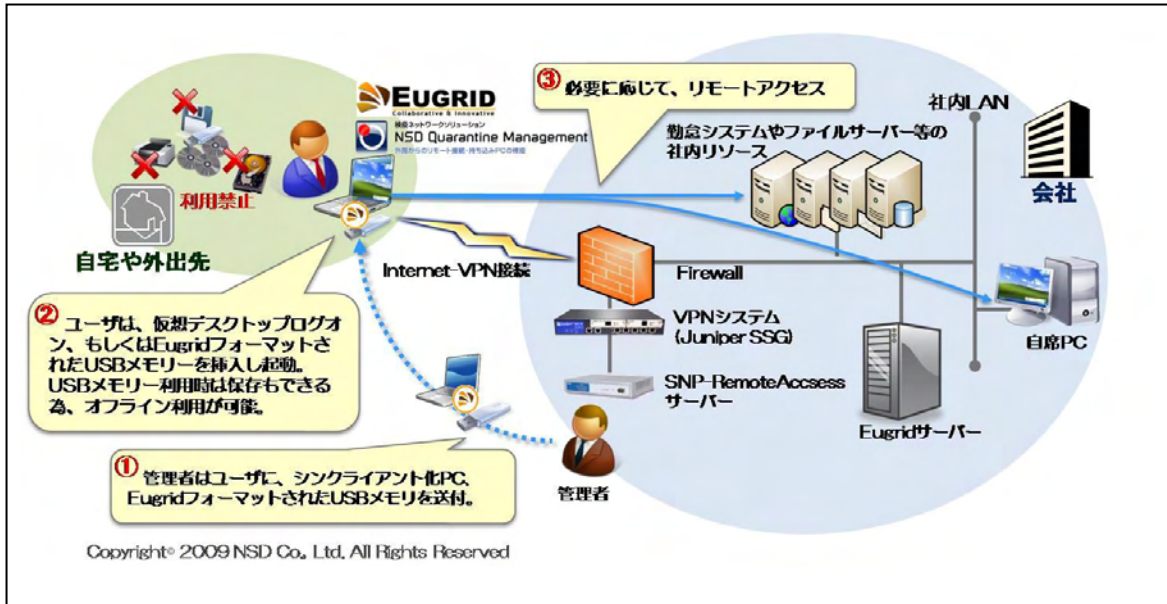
EUGRID
Collaborative & Innovative
統合ネットワークソリューション
NSD Quarantine Management
外部からのリモート接続・持ち込みPCの検疫

利用禁止

自宅や外出先

③ 必要に応じて、リモートアクセス

社内LAN

勤怠システムやファイルサーバー等の社内リソース

会社

Internet-VPN接続

Firewall

② ユーザは、仮想デスクトップログオン、もしくはEugridフォーマットされたUSBメモリーを挿入し起動。USBメモリー利用時は保存もできる為、オフライン利用が可能。

VPNシステム (Juniper SSG)

SNP-RemoteAccsess サーバー

自席PC

Eugridサーバー

① 管理者はユーザに、シンクライアント化PC、Eugridフォーマットされた USBメモリを送付。

管理者

Copyright© 2009 NSD Co., Ltd. All Rights Reserved